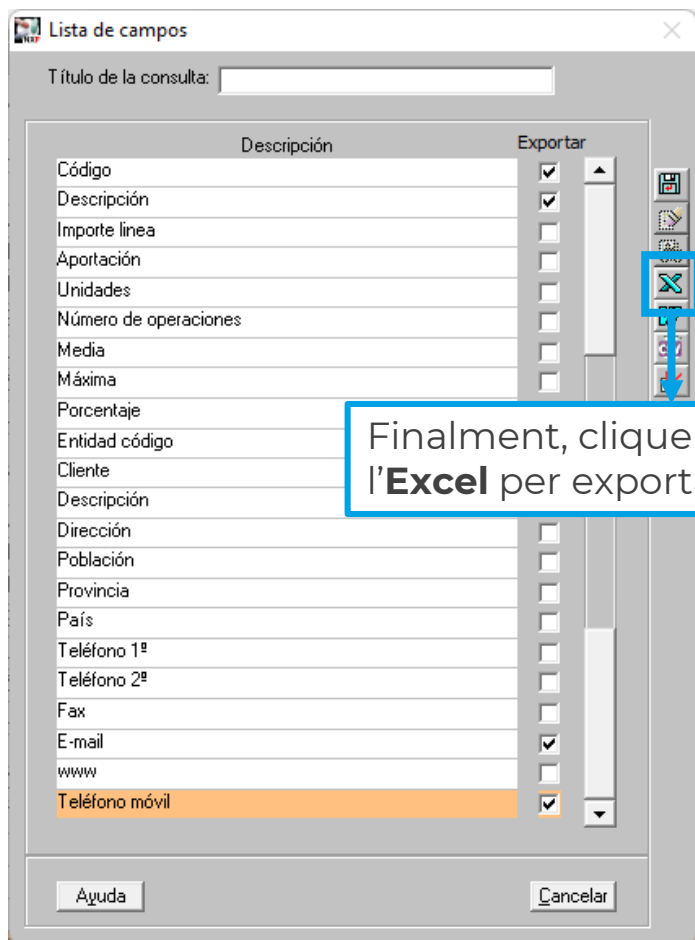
Lista de campos

Título de la consulta:

| Descripción | Exportar |
|---|---|
| Código | ✓ |
| Descripción | ✓ |
| Importe linea | |
| Aportación | |
| Unidades | |
| Número de operaciones | |
| Media | |
| Máxima | |
| Porcentaje | |
| Entidad código | |
| Cliente | |
| Descripción | |
| Dirección | |
| Población | |
| Provincia | |
| País | |
| Teléfono 1º | |
| Teléfono 2º | |
| Fax | |
| E-mail | ✓ |
| www | |
| Teléfono móvil | ✓ |

Finalment, clique
l'**Excel** per export

Ayuda

Cancelar